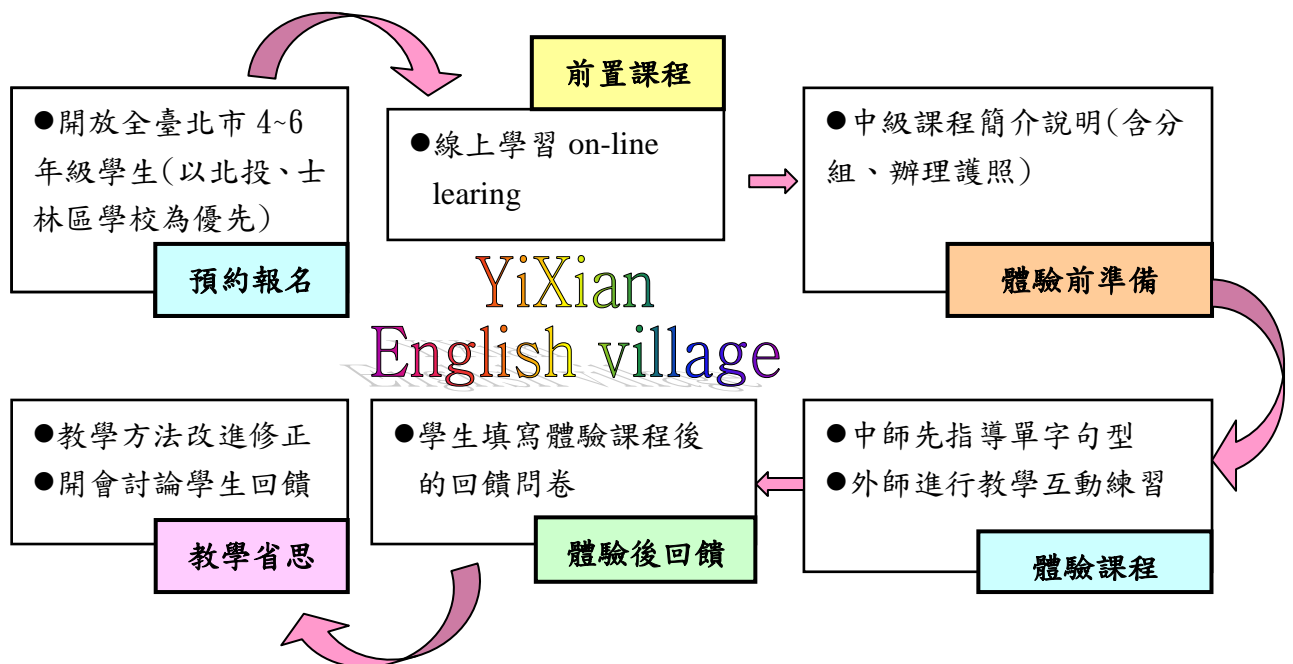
●開放全臺北市 4~6 年級學生(以北投、士林區學校為優先)

預約報名

前置課程

●線上學習 on-line learing

●中級課程簡介說明(含分組、辦理護照)

體驗前準備

YiXian
English village

●教學方法改進修正
●開會討論學生回饋

教學省思

●學生填寫體驗課程後的回饋問卷

體驗後回饋

●中師先指導單字句型
●外師進行教學互動練習

體驗課程